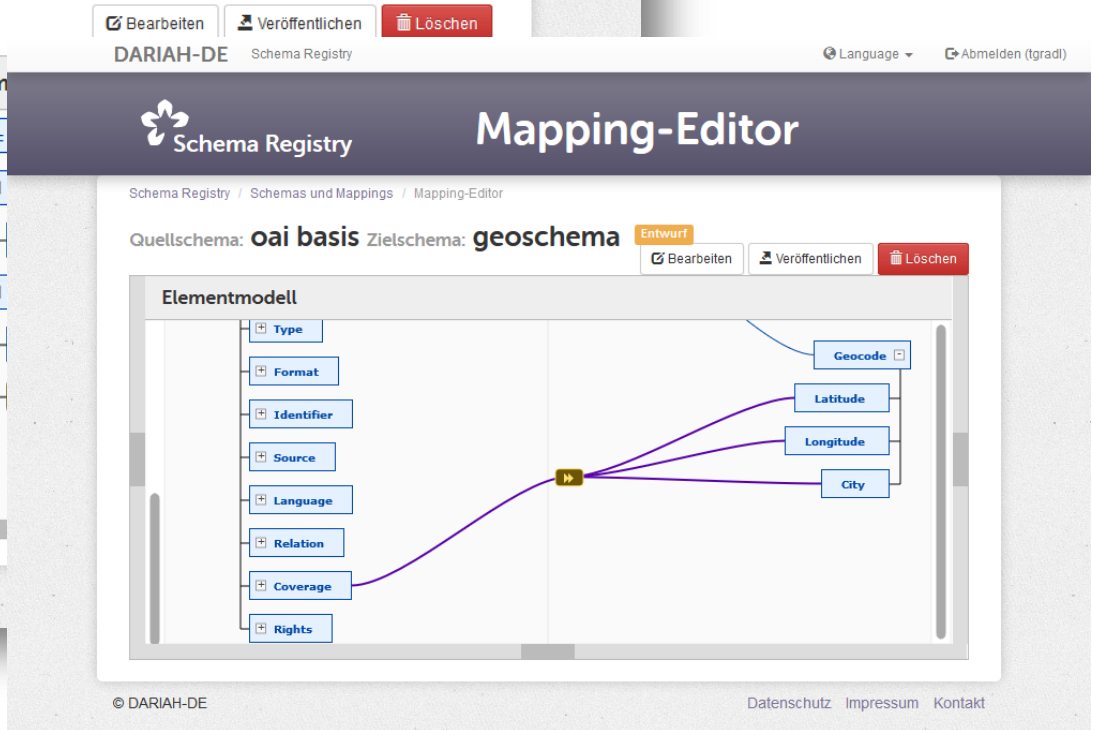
Bearbeiten Veröffentlichen Löschen

DARIAH-DE Schema Registry

Language Abmelden (tgradl)

Schema Registry

Mapping-Editor

Schema Registry / Schemas und Mappings / Mapping-Editor

Quellschema: oai basis Zielschema: geoschema Entwurf

Bearbeiten Veröffentlichen Löschen

Elementmodell

Type
Format
Identifier
Source
Language
Relation
Coverage
Rights

Geocode
Latitude
Longitude
City

© DARIAH-DE

Datenschutz Impressum Kontakt